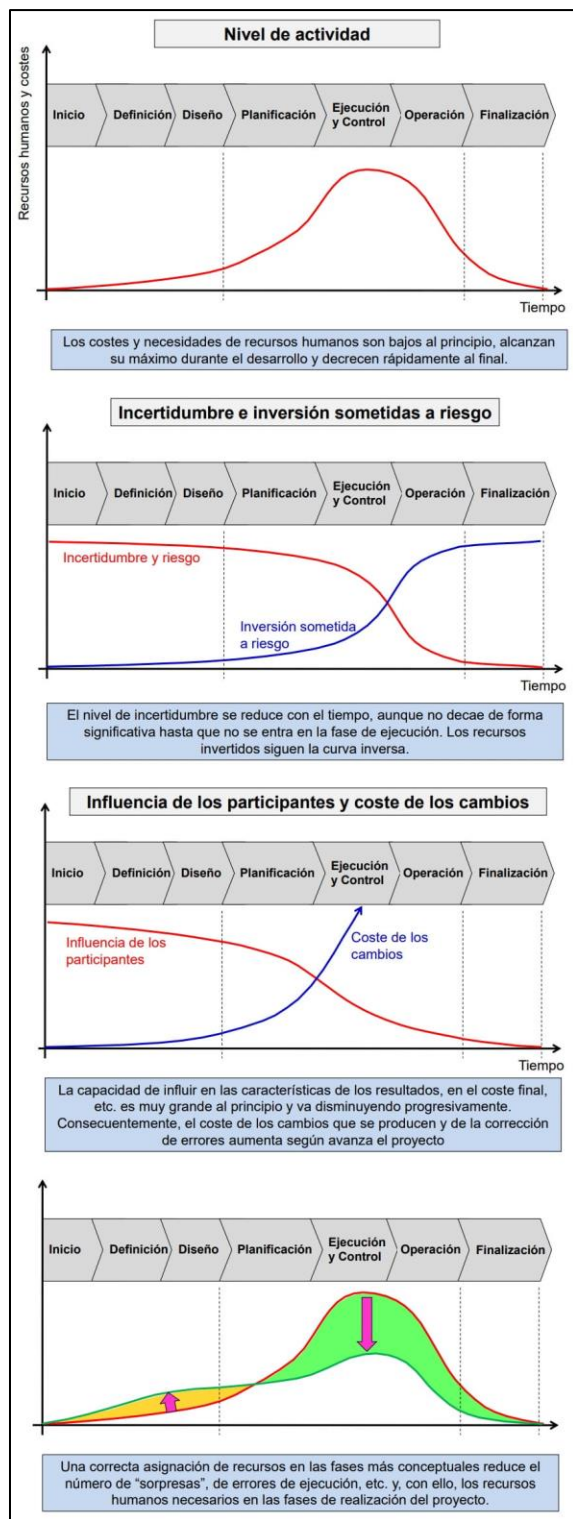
Nivel de actividad

Recursos humanos y costes

Inicio Definición Diseño Planificación Ejecución y Control Operación Finalización

Tiempo

Los costes y necesidades de recursos humanos son bajos al principio, alcanzan su máximo durante el desarrollo y decrecen rápidamente al final.

Incertidumbre e inversión sometidas a riesgo

Inicio Definición Diseño Planificación Ejecución y Control Operación Finalización

Incertidumbre y riesgo

Inversión sometida a riesgo

Tiempo

El nivel de incertidumbre se reduce con el tiempo, aunque no decae de forma significativa hasta que no se entra en la fase de ejecución. Los recursos invertidos siguen la curva inversa.

Influencia de los participantes y coste de los cambios

Inicio Definición Diseño Planificación Ejecución y Control Operación Finalización

Influencia de los participantes

Coste de los cambios

Tiempo

La capacidad de influir en las características de los resultados, en el coste final, etc. es muy grande al principio y va disminuyendo progresivamente. Consecuentemente, el coste de los cambios que se producen y de la corrección de errores aumenta según avanza el proyecto

Inicio Definición Diseño Planificación Ejecución y Control Operación Finalización

Una correcta asignación de recursos en las fases más conceptuales reduce el número de "sorpresas", de errores de ejecución, etc. y, con ello, los recursos humanos necesarios en las fases de realización del proyecto.